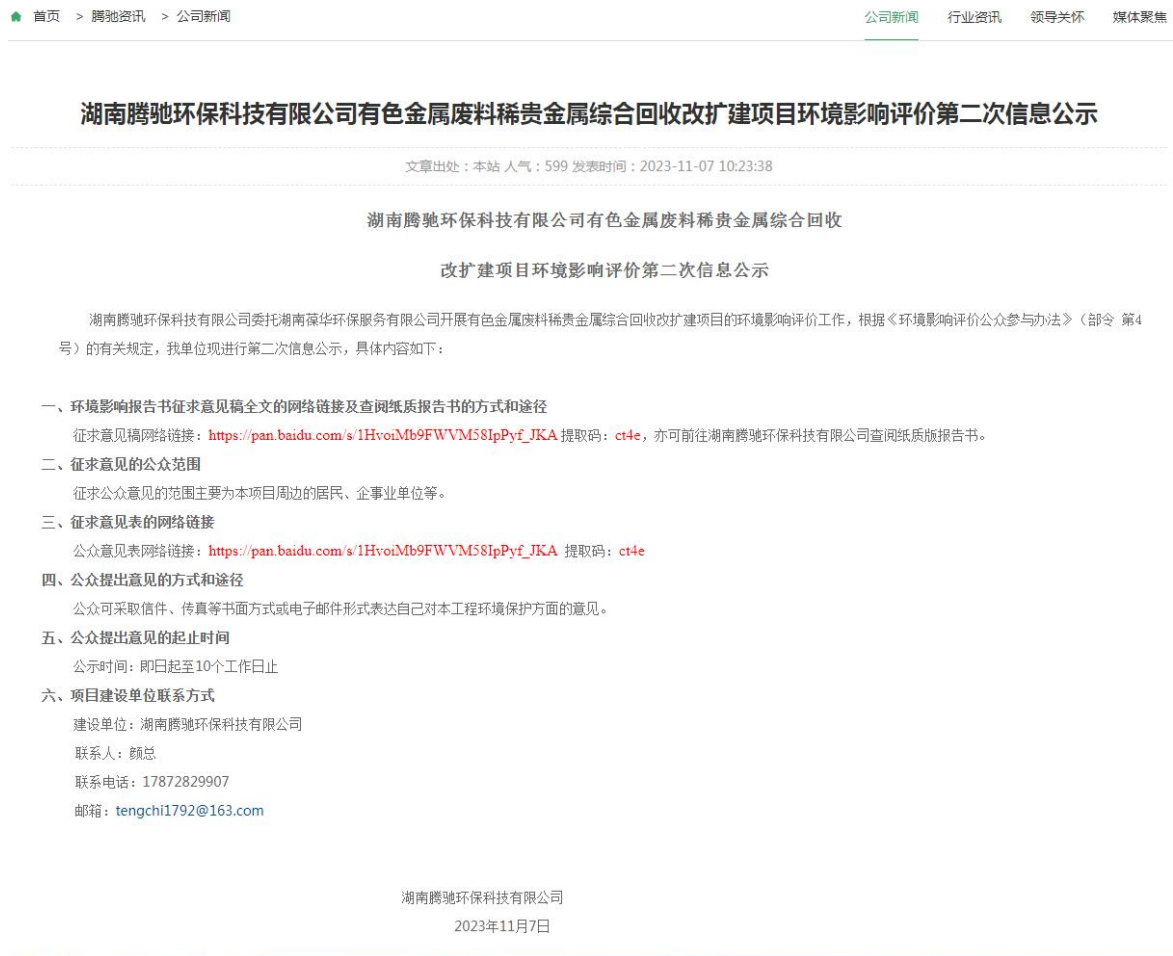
首页 > 腾驰资讯 > 公司新闻

公司新闻 行业资讯 领导关怀 媒体聚焦

湖南腾驰环保科技有限公司有色金属废料稀贵金属综合回收改扩建项目环境影响评价第二次信息公示

文章出处：本站 人气：599 发表时间：2023-11-07 10:23:38

湖南腾驰环保科技有限公司有色金属废料稀贵金属综合回收

改扩建项目环境影响评价第二次信息公示

湖南腾驰环保科技有限公司委托湖南葆华环保服务有限公司开展有色金属废料稀贵金属综合回收改扩建项目的环境影响评价工作，根据《环境影响评价公众参与办法》（部令 第4号）的有关规定，我单位现进行第二次信息公示，具体内容如下：

一、环境影响报告书征求意见稿全文的网络链接及查阅纸质报告书的方式和途径

征求意见稿网络链接：https://pan.baidu.com/s/1HvoiMb9FWVM58IpPyf_JKA 提取码：ct4e，亦可前往湖南腾驰环保科技有限公司查阅纸质版报告书。

二、征求意见的公众范围

征求公众意见的范围主要为本项目周边的居民、企事业单位等。

三、征求意见表的网络链接

公众意见表网络链接：https://pan.baidu.com/s/1HvoiMb9FWVM58IpPyf_JKA 提取码：ct4e

四、公众提出意见的方式和途径

公众可采取信件、传真等书面方式或电子邮件形式表达自己对本工程环境保护方面的意见。

五、公众提出意见的起止时间

公示时间：即日起至10个工作日止

六、项目建设单位联系方式

建设单位：湖南腾驰环保科技有限公司

联系人：颜总

联系电话：17872829907

邮箱：tengchi1792@163.com

湖南腾驰环保科技有限公司

2023年11月7日